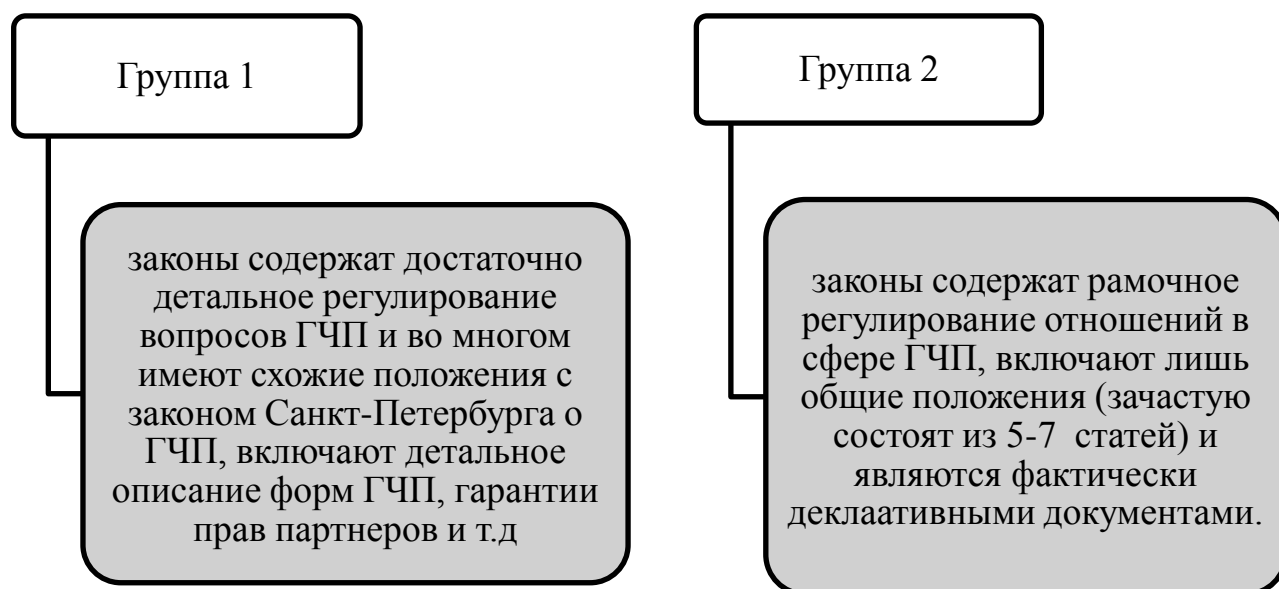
Группа 1

законы содержат достаточно детальное регулирование вопросов ГЧП и во многом имеют схожие положения с законом Санкт-Петербурга о ГЧП, включают детальное описание форм ГЧП, гарантии прав партнеров и т.д

Группа 2

законы содержат рамочное регулирование отношений в сфере ГЧП, включают лишь общие положения (зачастую состоят из 5-7 статей) и являются фактически деклаативными документами.